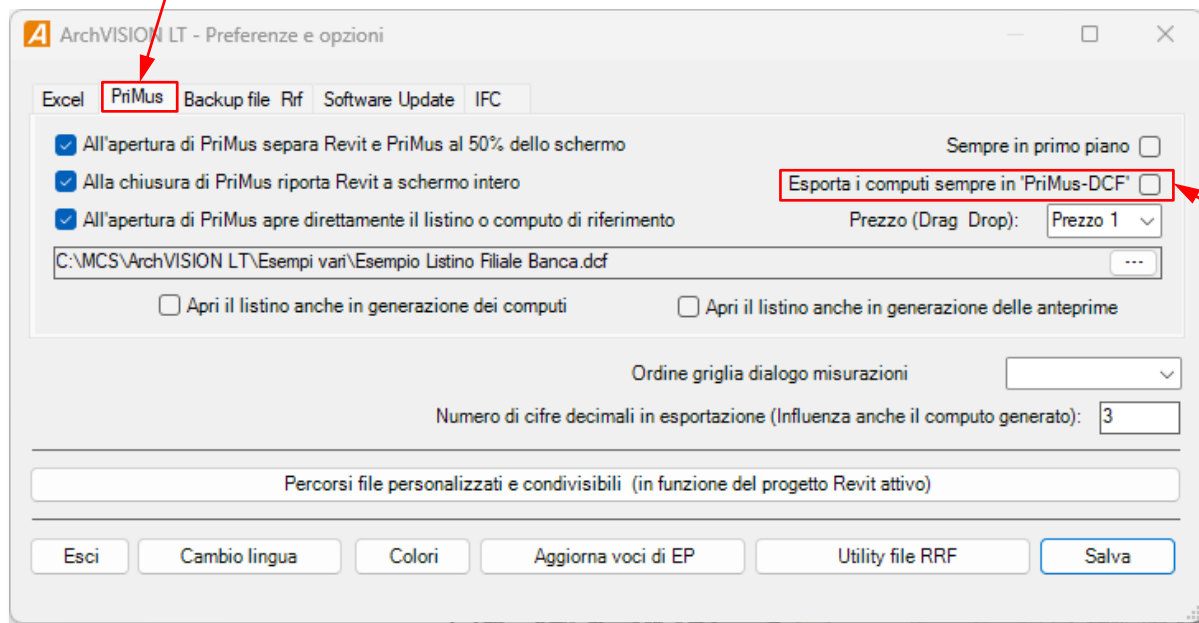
ArchVISION LT - Preferenze e opzioni

Excel | PriMus | Backup file Rrf | Software Update | IFC

All'apertura di PriMus separa Revit e PriMus al 50% dello schermo

Sempre in primo piano

Alla chiusura di PriMus riporta Revit a schermo intero

Esporta i computi sempre in 'PriMus-DCF'

All'apertura di PriMus apre direttamente il listino o computo di riferimento

Prezzo (Drag Drop): Prezzo 1

C:\MCS\ArchVISION LT\Esempi vari\Esempio Listino Filiale Banca.dcf

...

Apri il listino anche in generazione dei computi

Apri il listino anche in generazione delle anteprime

Ordine griglia dialogo misurazioni

Numero di cifre decimali in esportazione (Influenza anche il computo generato): 3

Percorsi file personalizzati e condivisibili (in funzione del progetto Revit attivo)

Esci | Cambio lingua | Colori | Aggiorna voci di EP | Utility file RRF | Salva